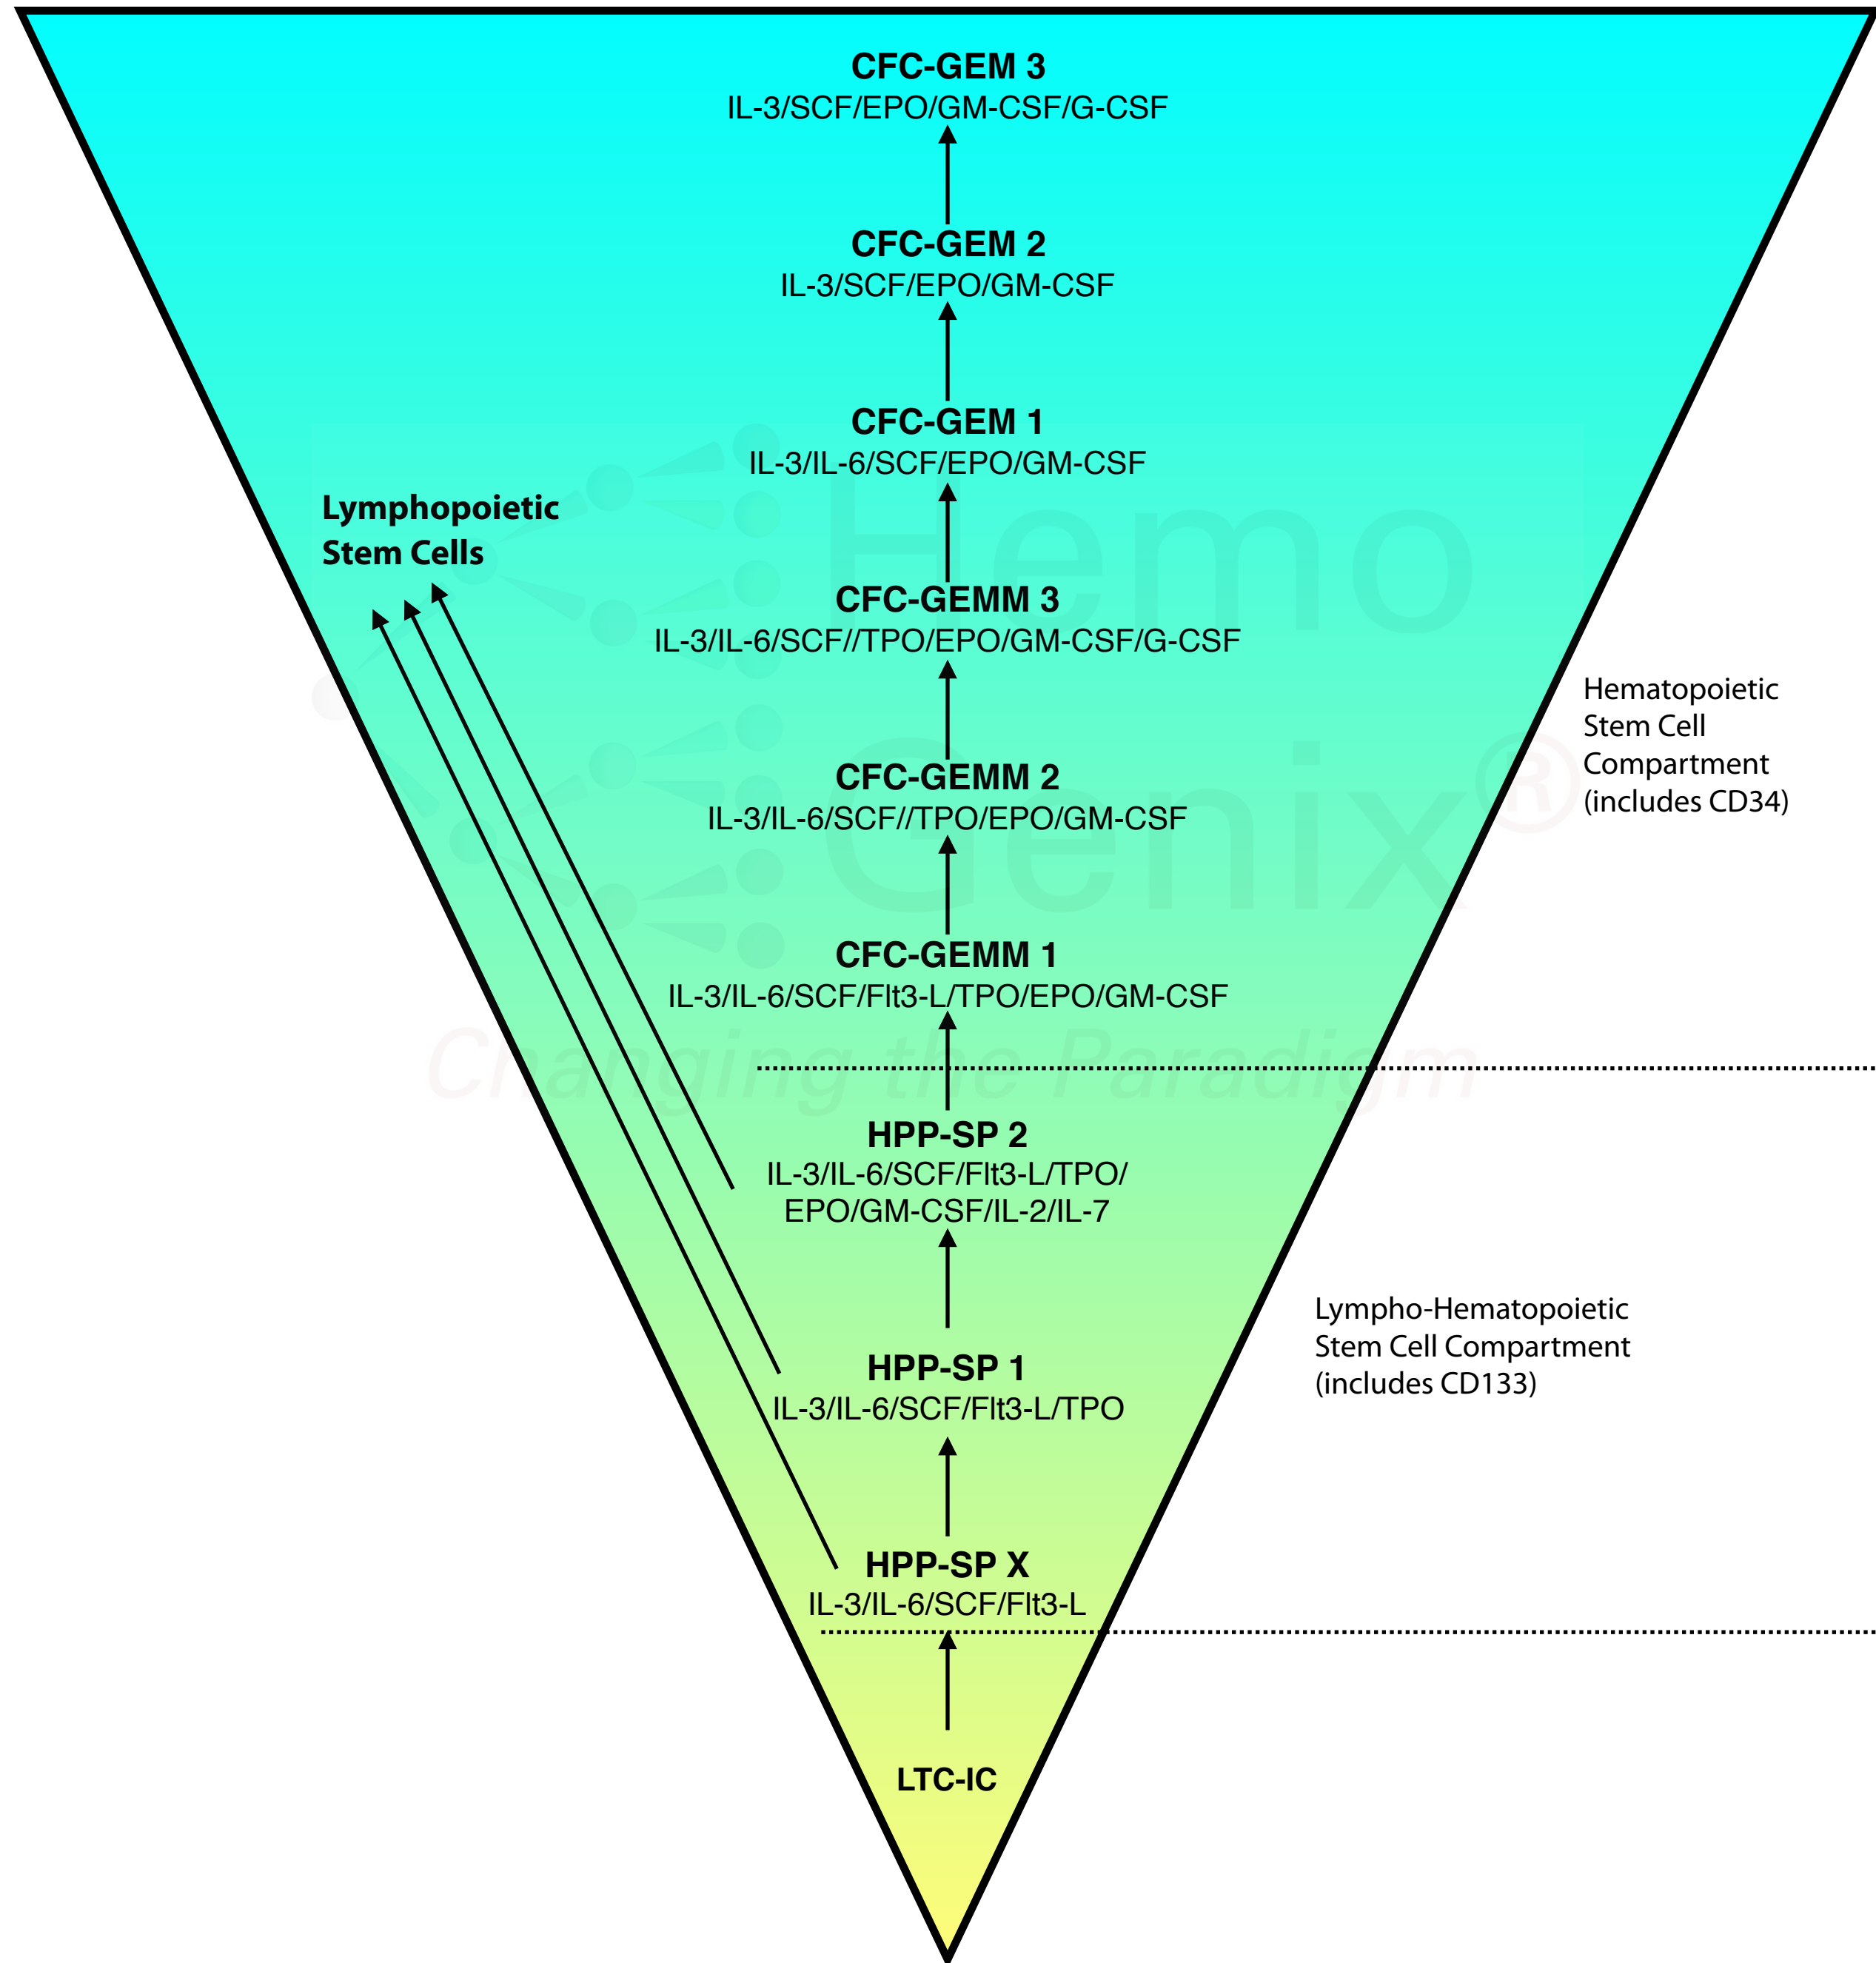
CFC-GEM 3
IL-3/SCF/EPO/GM-CSF/G-CSF

CFC-GEM 2
IL-3/SCF/EPO/GM-CSF

CFC-GEM 1
IL-3/IL-6/SCF/EPO/GM-CSF

Lymphopoietic Stem Cells

HemoGenix®

CFC-GEMM 3
IL-3/IL-6/SCF//TPO/EPO/GM-CSF/G-CSF

Hematopoietic Stem Cell Compartment (includes CD34)

CFC-GEMM 2
IL-3/IL-6/SCF//TPO/EPO/GM-CSF

CFC-GEMM 1
IL-3/IL-6/SCF/Flt3-L/TPO/EPO/GM-CSF

Changing the Paradigm

HPP-SP 2
IL-3/IL-6/SCF/Flt3-L/TPO/ EPO/GM-CSF/IL-2/IL-7

Lympho-Hematopoietic Stem Cell Compartment (includes CD133)

HPP-SP 1
IL-3/IL-6/SCF/Flt3-L/TPO

HPP-SP X
IL-3/IL-6/SCF/Flt3-L

LTC-IC